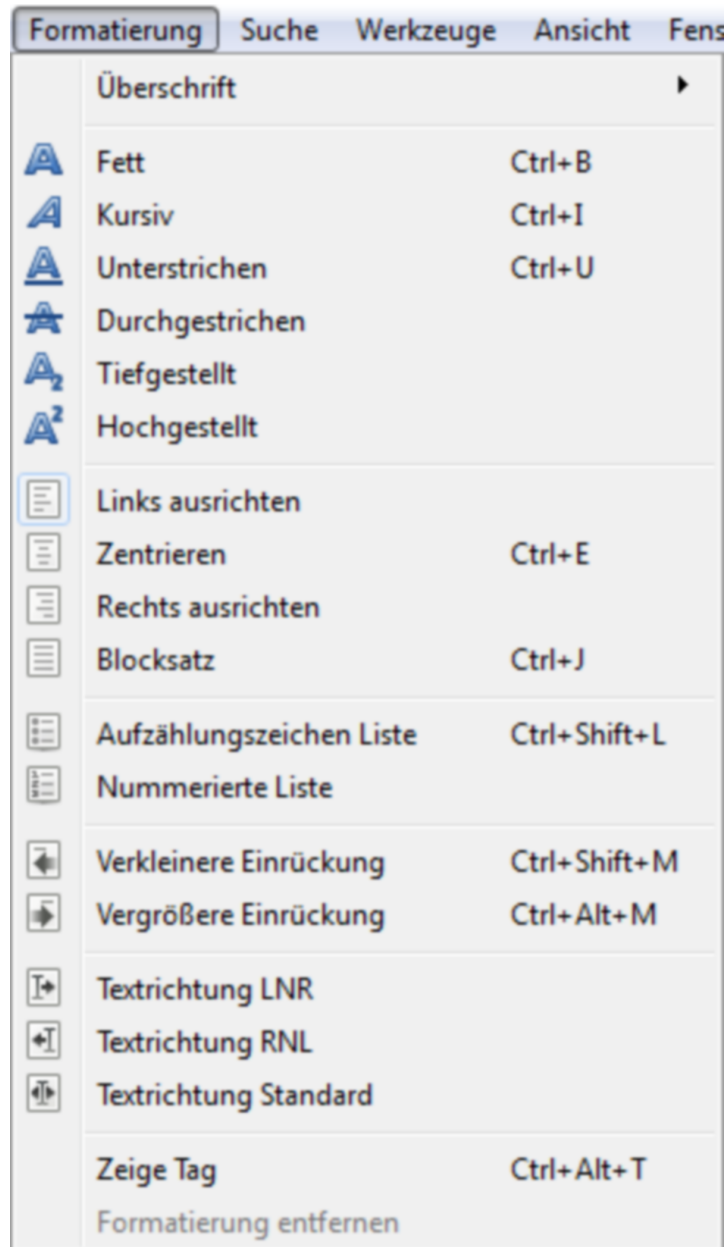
Formatierung Suche Werkzeuge Ansicht Fens

Überschrift

Fett Ctrl+B
Kursiv Ctrl+I
Unterstrichen Ctrl+U
Durchgestrichen
Tiefgestellt
Hochgestellt

Links ausrichten
Zentrieren Ctrl+E
Rechts ausrichten
Blocksatz Ctrl+J

Aufzählungszeichen Liste Ctrl+Shift+L
Nummerierte Liste

Verkleinere Einrückung Ctrl+Shift+M
Vergrößere Einrückung Ctrl+Alt+M

Textrichtung LNR
Textrichtung RNL
Textrichtung Standard

Zeige Tag Ctrl+Alt+T
Formatierung entfernen